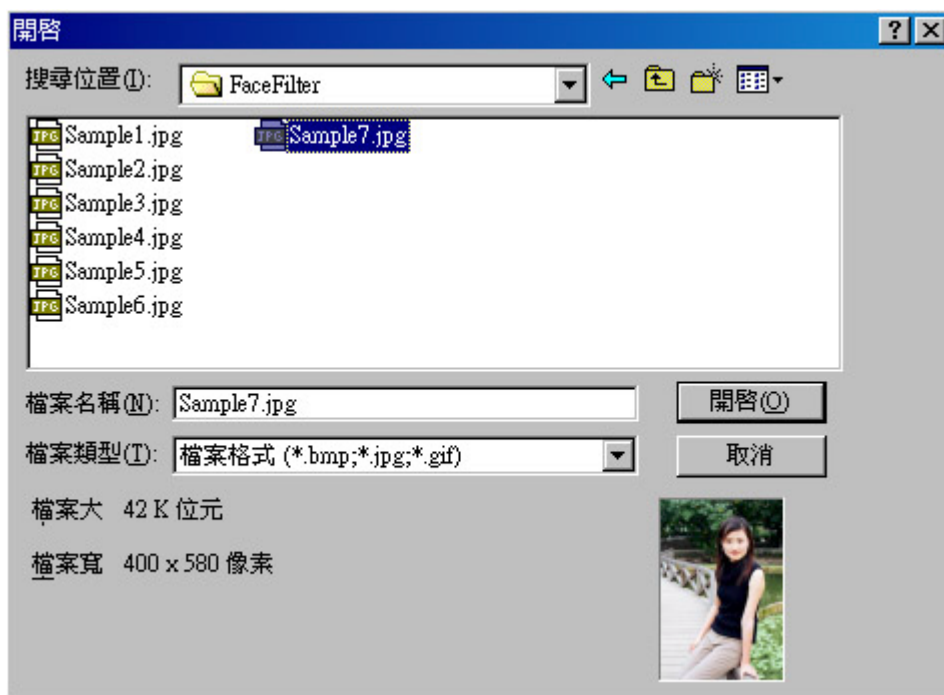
開啓

? X

搜尋位置(I): FaceFilter

Sample1.jpg
Sample2.jpg
Sample3.jpg
Sample4.jpg
Sample5.jpg
Sample6.jpg
Sample7.jpg

檔案名稱(N): Sample7.jpg

開啓(O)

檔案類型(T): 檔案格式 (*.bmp;*.jpg;*.gif)

取消

檔案大 42 K 位元

檔案寬 400 x 580 像素